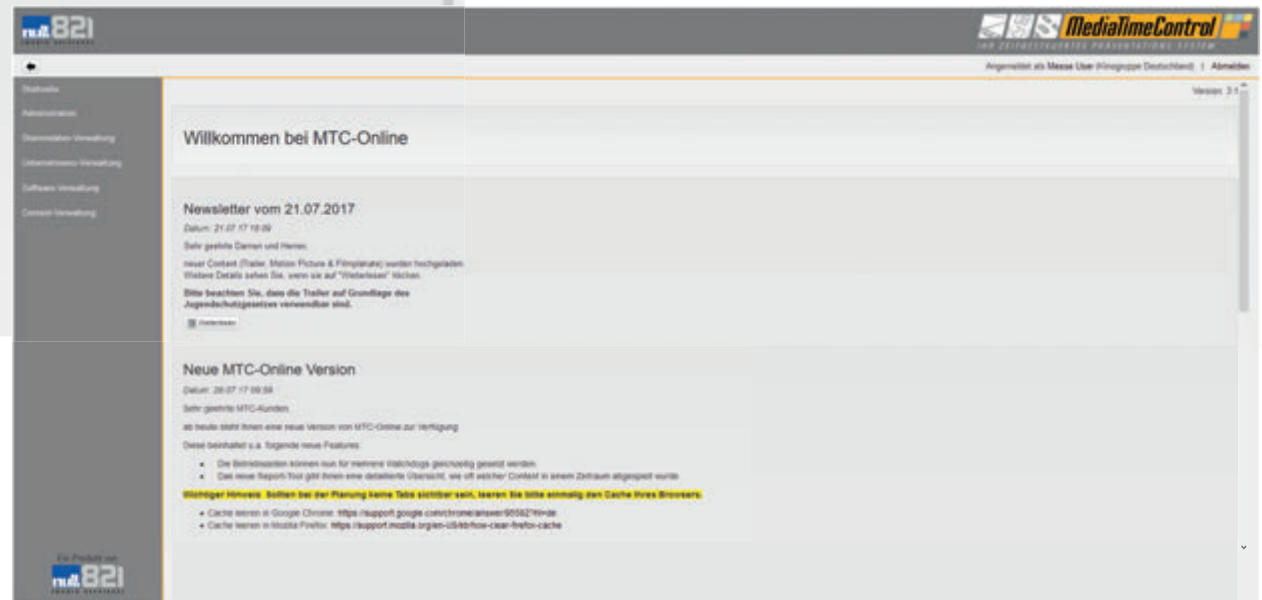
null821

MediaTimeControl
IHR ZEITGESTEUERTES PRÄSENTATIONS SYSTEM

Angemeldet als Messe User (Kinogruppe Deutschland) | Abmelden

Startseite
Administration
Stammdaten Verwaltung
Unternehmens-Verwaltung
Software Verwaltung
Content Verwaltung

Version: 3.1

Willkommen bei MTC-Online

Newsletter vom 21.07.2017

Datum: 21.07.17 18:09

Sehr geehrte Damen und Herren,

neuer Content (Trailer, Motion Picture & Filmplakate) wurden hochgeladen. Weitere Details sehen Sie, wenn sie auf "Weiterlesen" klicken.

Bitte beachten Sie, dass die Trailer auf Grundlage des Jugendschutzgesetzes verwendbar sind.

Weiterlesen

Neue MTC-Online Version

Datum: 26.07.17 09:58

Sehr geehrte MTC-Kunden,

ab heute steht Ihnen eine neue Version von MTC-Online zur Verfügung

Diese beinhaltet u.a. folgende neue Features:

- Die Betriebszeiten können nun für mehrere Watchdogs gleichzeitig gesetzt werden.
- Das neue Report-Tool gibt Ihnen eine detaillierte Übersicht, wie oft welcher Content in einem Zeitraum abgespielt wurde.

Wichtiger Hinweis: Sollten bei der Planung keine Tabs sichtbar sein, leeren Sie bitte einmalig den Cache Ihres Browsers.

- Cache leeren in Google Chrome: https://support.google.com/chrome/answer/95582?hl=de
- Cache leeren in Mozilla Firefox: https://support.mozilla.org/en-US/kb/how-clear-firefox-cache

Ein Produkt von

null821